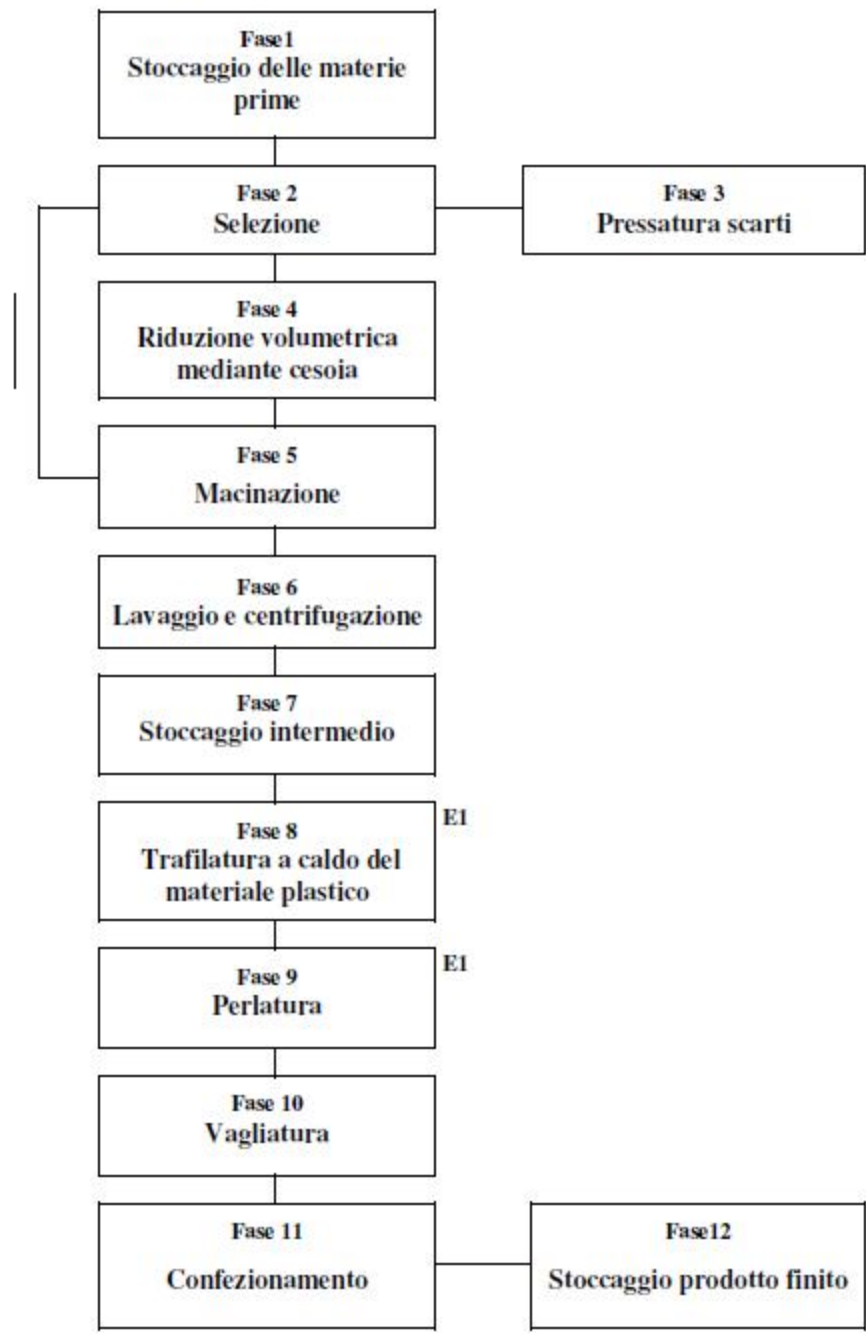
Fase1
Stoccaggio delle materie prime

Fase 2
Selezione

Fase 3
Pressatura scarti

Fase 4
Riduzione volumetrica mediante cesoia

Fase 5
Macinazione

Fase 6
Lavaggio e centrifugazione

Fase 7
Stoccaggio intermedio

E1

Fase 8
Trafilatura a caldo del materiale plastico

E1

Fase 9
Perlatura

Fase 10
Vagliatura

Fase 11
Confezionamento

Fase12
Stoccaggio prodotto finito